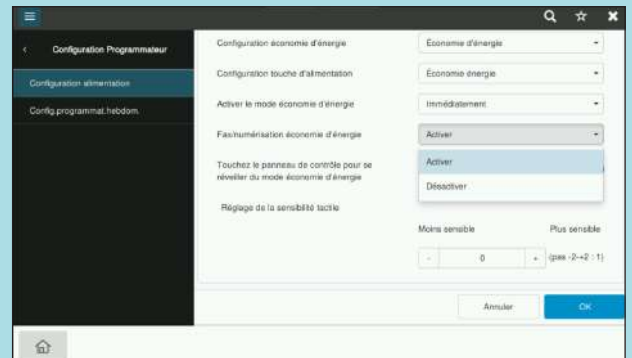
Configuration Programmateur

Configuration alimentation

Config.programmat.hebdom.

Configuration économie d'énergie

Économie d'énergie

Configuration touche d'alimentation

Économie énergie

Activer le mode économie d'énergie

Immédiatement

Fax/numérisation économie d'énergie

Activer

Activer

Désactiver

Touchez le panneau de contrôle pour se réveiller du mode économie d'énergie

Réglage de la sensibilité tactile

Moins sensible

Plus sensible

-

0

+

(pas -2~+2 : 1)

Annuler

OK